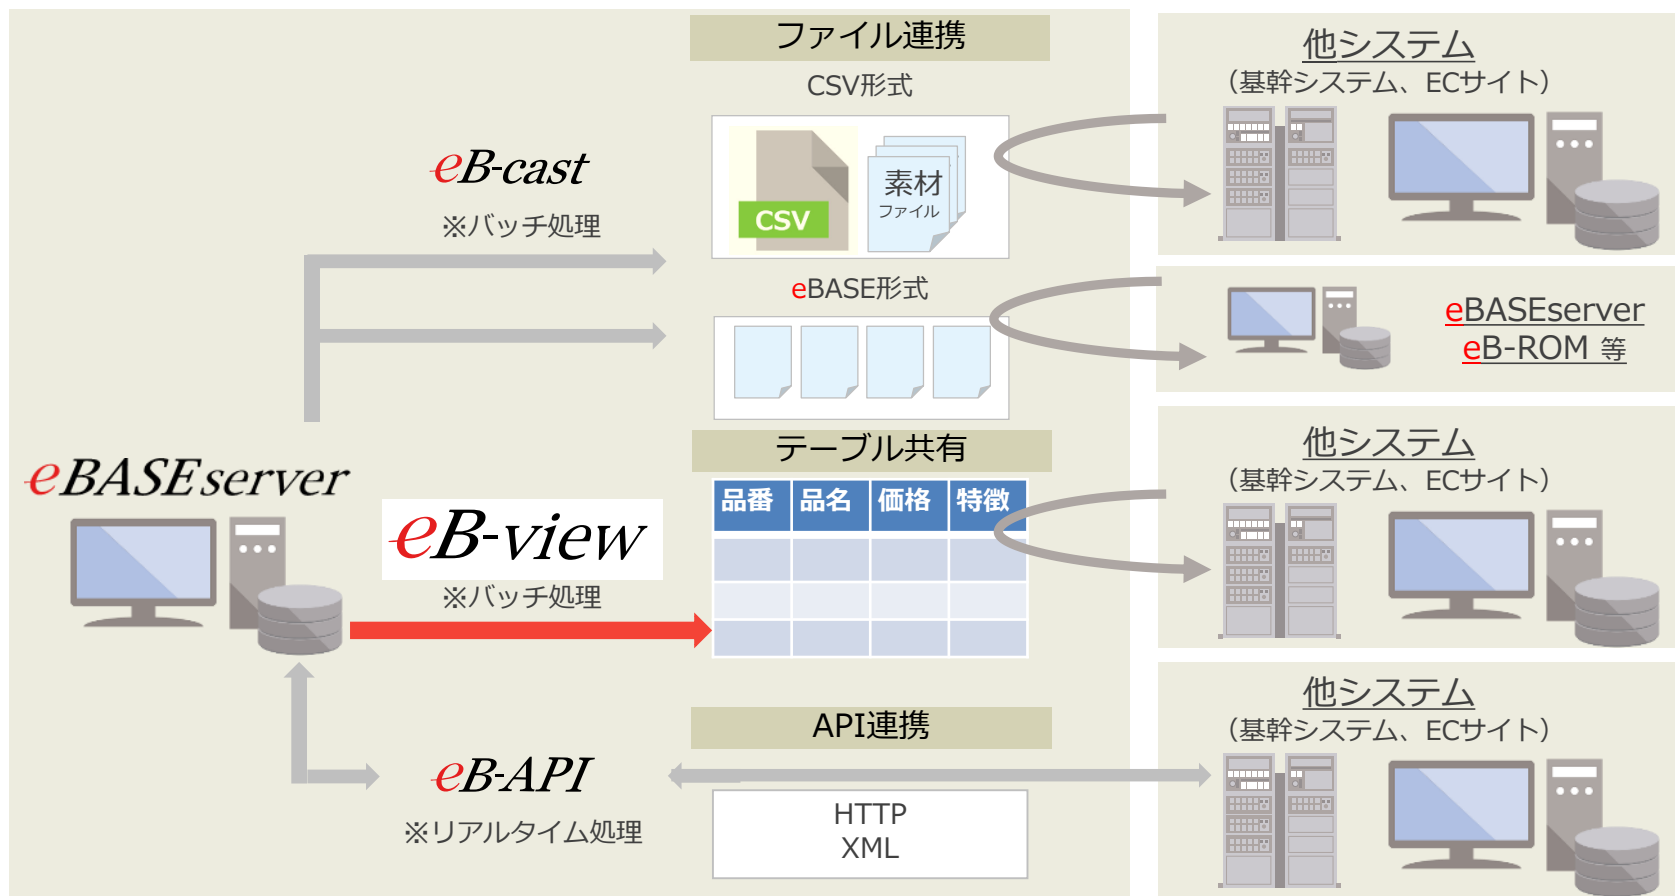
ファイル連携

CSV形式

eB-cast
※バッチ処理

CSV

素材
ファイル

他システム
（基幹システム、ECサイト）

eBASE形式

eBASEserver
eB-ROM 等

テーブル共有

eBASEserver

eB-view
※バッチ処理

| 品番 | 品名 | 価格 | 特徴 |
|---|---|---|---|
| | | | |
| | | | |
| | | | |

他システム
（基幹システム、ECサイト）

API連携

eB-API
※リアルタイム処理

HTTP
XML

他システム
（基幹システム、ECサイト）